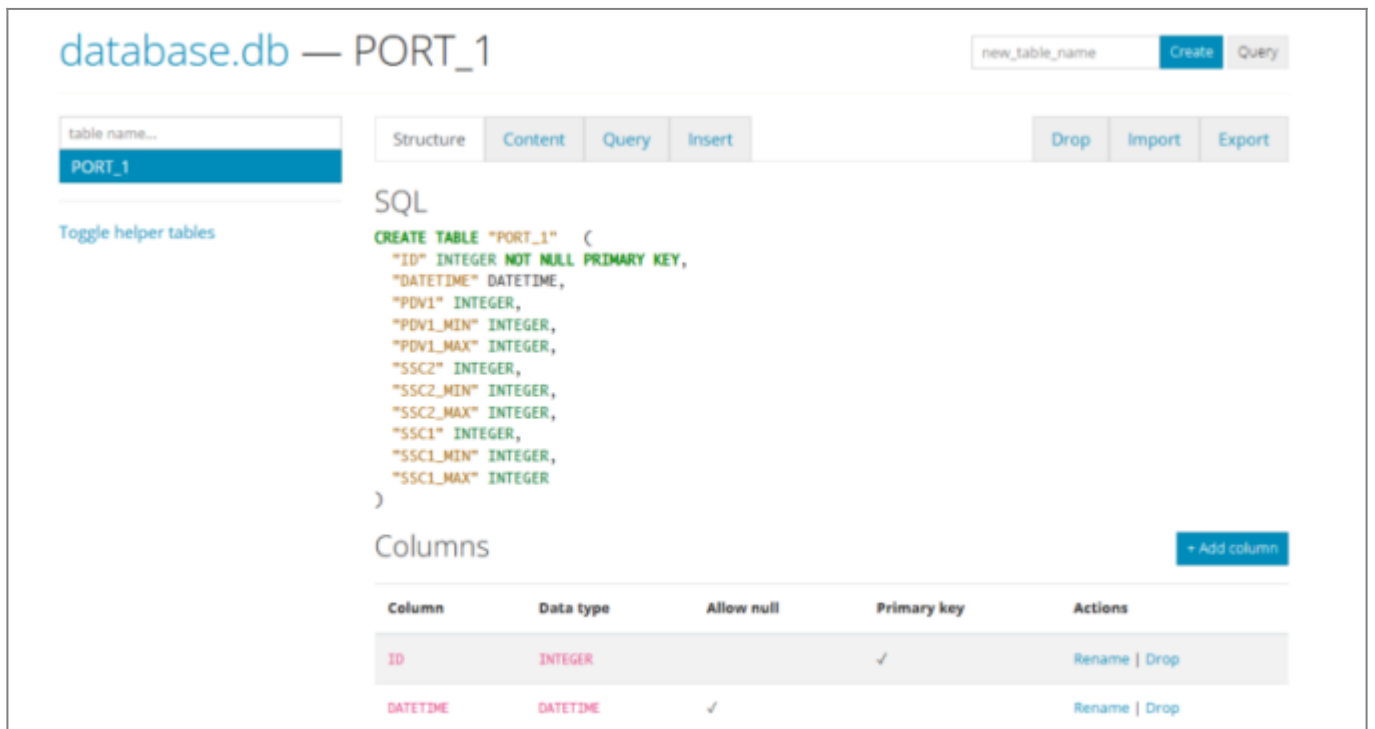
database.db — PORT_1

new_table_name Create Query

table name...

PORT_1

Toggle helper tables

Structure Content Query Insert Drop Import Export

SQL

CREATE TABLE "PORT_1" (
"ID" INTEGER NOT NULL PRIMARY KEY,
"DATETIME" DATETIME,
"PDV1" INTEGER,
"PDV1_MIN" INTEGER,
"PDV1_MAX" INTEGER,
"SSC2" INTEGER,
"SSC2_MIN" INTEGER,
"SSC2_MAX" INTEGER,
"SSC1" INTEGER,
"SSC1_MIN" INTEGER,
"SSC1_MAX" INTEGER
)

Columns

+ Add column

| Column | Data type | Allow null | Primary key | Actions |
|---|---|---|---|---|
| ID | INTEGER | | ✓ | Rename \| Drop |
| DATETIME | DATETIME | ✓ | | Rename \| Drop |